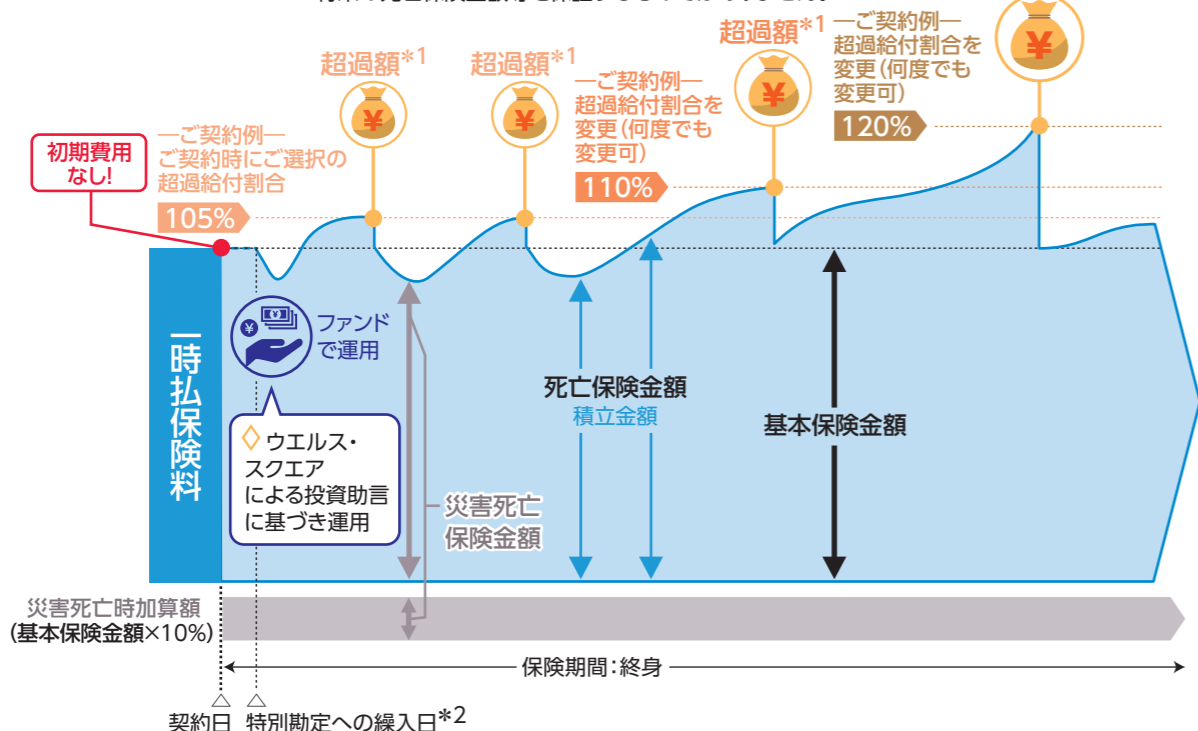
超過額$^{*1}$

超過額$^{*1}$

超過額$^{*1}$

―ご契約例―
超過給付割合を変更(何度でも変更可)

120%

―ご契約例―
超過給付割合を変更(何度でも変更可)

110%

初期費用なし!

―ご契約例―
ご契約時にご選択の超過給付割合

105%

¥

¥

¥

¥

一時払保険料

ファンドで運用

◇ウエルス・スクエアによる投資助言に基づき運用

災害死亡保険金額

死亡保険金額
積立金額

基本保険金額

災害死亡時加算額
(基本保険金額×10%)

保険期間:終身

契約日

特別勘定への繰入日$^{*2}$